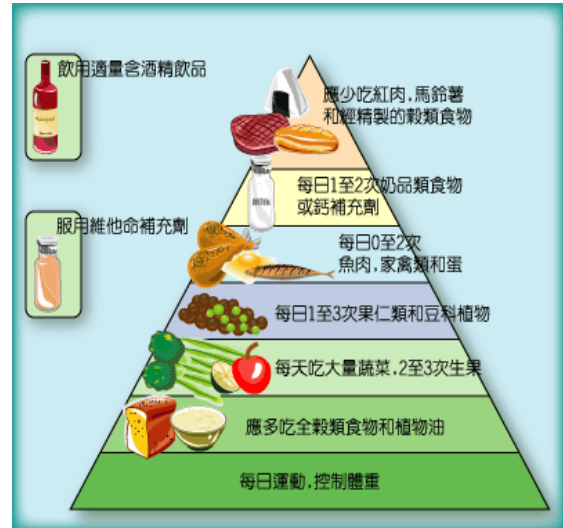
飲用適量含酒精飲品

服用維他命補充劑

應少吃紅肉,馬鈴薯和經精製的穀類食物

每日1至2次奶品類食物或鈣補充劑

每日0至2次魚肉,家禽類和蛋

每日1至3次果仁類和豆科植物

每天吃大量蔬菜,2至3次生果

應多吃全穀類食物和植物油

每日運動,控制體重